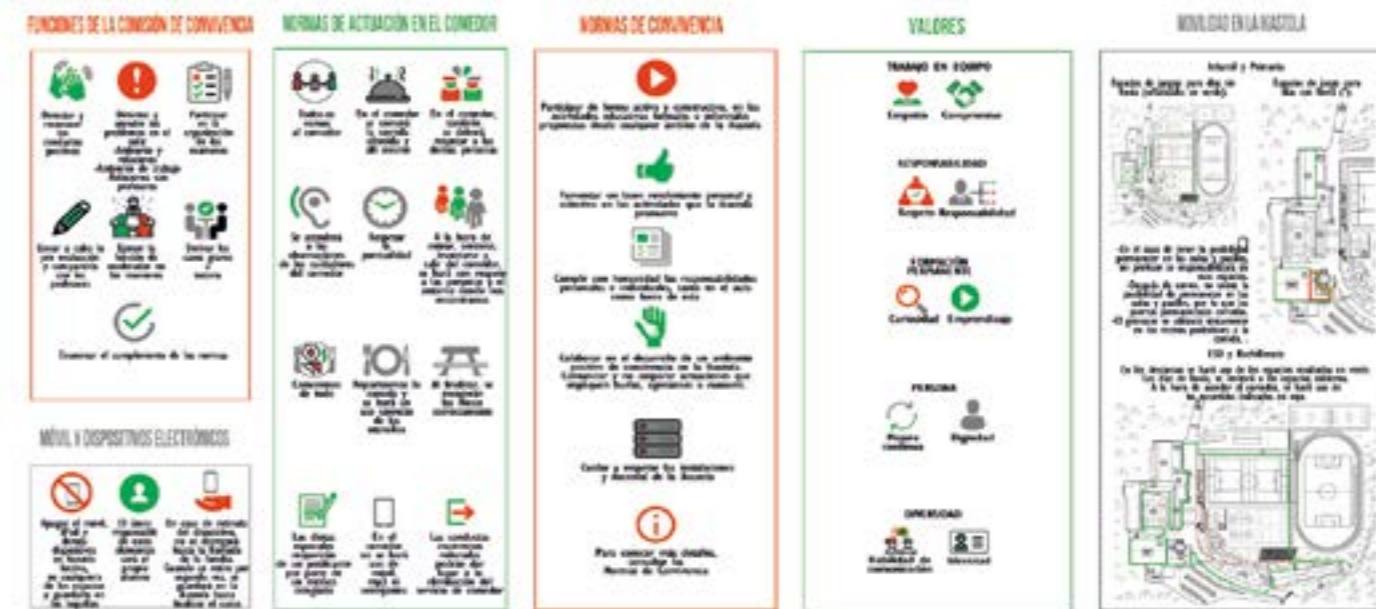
FUNCIONES DE LA COMISIÓN DE CONVIVENCIA

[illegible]

Examinar el cumplimiento de las normas

MÓVIL Y DISPOSITIVOS ELECTRÓNICOS

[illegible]

NORMAS DE ACTUACIÓN EN EL COMEDOR

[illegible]

NORMAS DE CONVIVENCIA

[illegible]

Para conocer más detalles, consultar las Normas de Convivencia

VALORES

TRABAJO EN EQUIPO

Empatía Compromiso

RESPONSABILIDAD

Respeto Responsabilidad

FORMACIÓN PERMANENTE

Curiosidad Emprendizaje

PERSONA

Mejora continua Dignidad

DIVERSIDAD

Habilidad de comunicación Identidad

MOVILIDAD EN LA IKASTOLA

Infantil y Primaria

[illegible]

ESO y Bachillerato

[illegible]